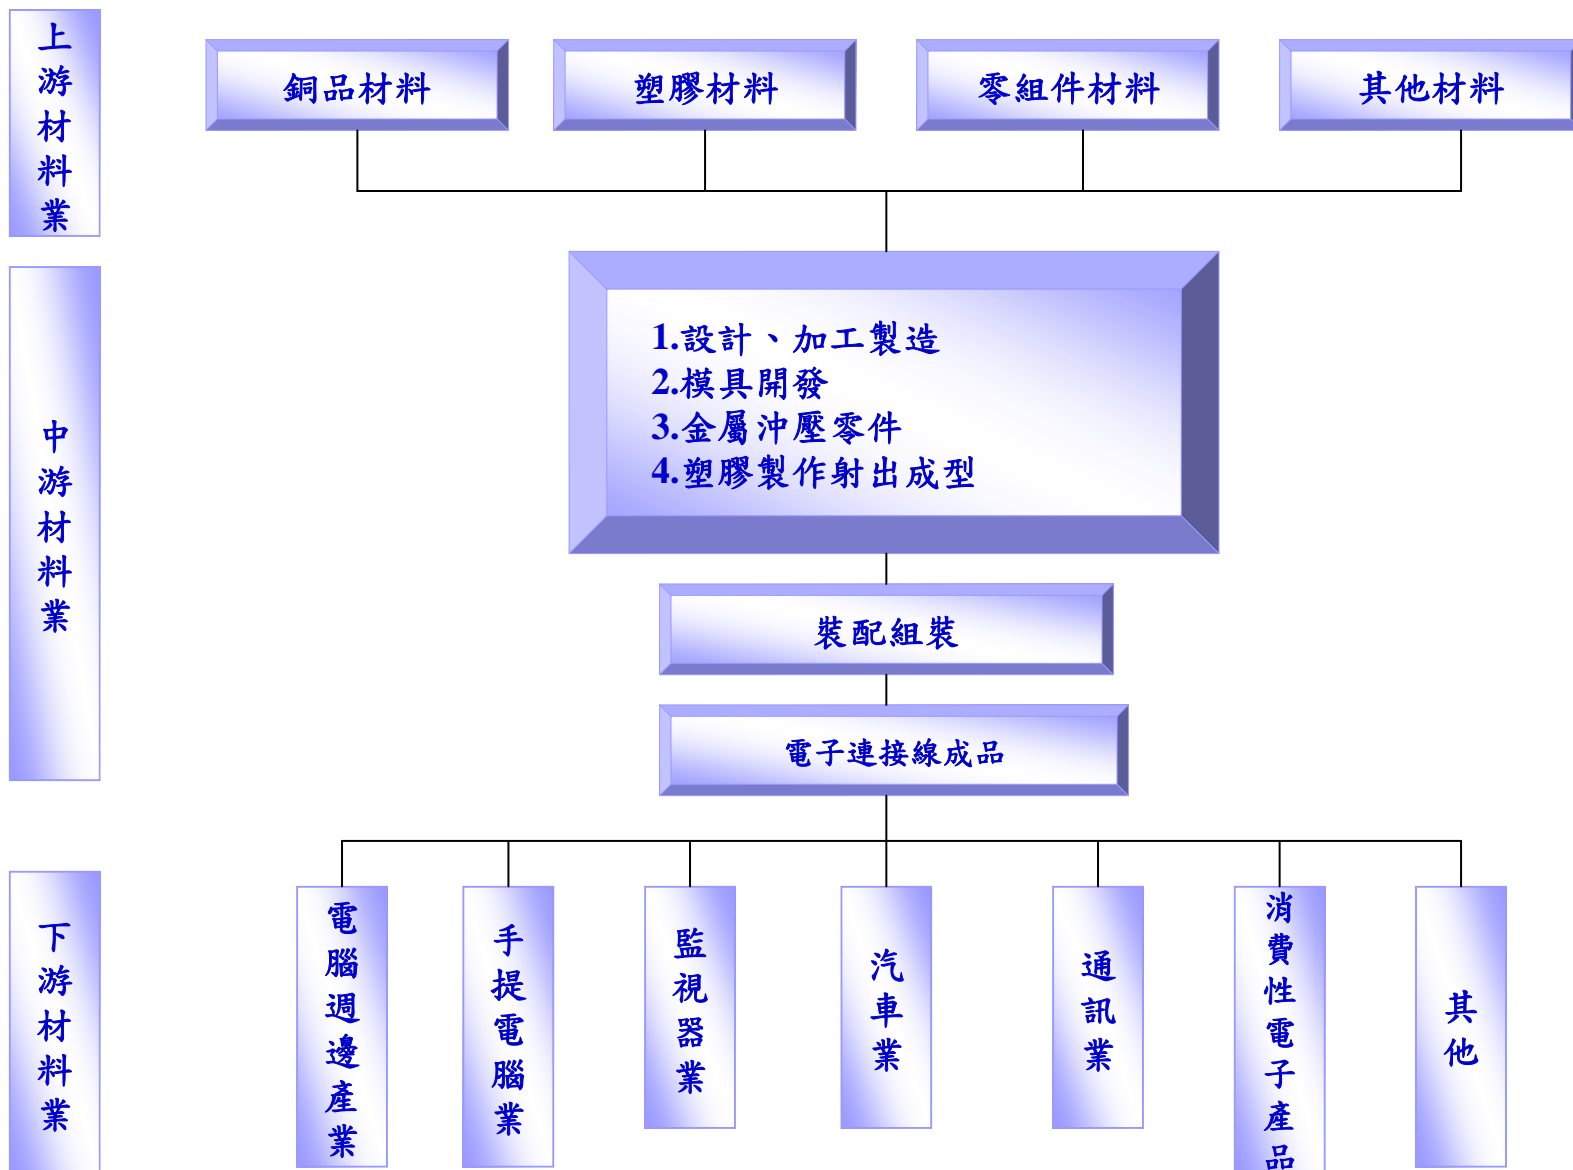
上游材料業

銅品材料

塑膠材料

零組件材料

其他材料

中游材料業

1.設計、加工製造
2.模具開發
3.金屬沖壓零件
4.塑膠製作射出成型

裝配組裝

電子連接線成品

下游材料業

電腦週邊產業

手提電腦業

監視器業

汽車業

通訊業

消費性電子產品

其他